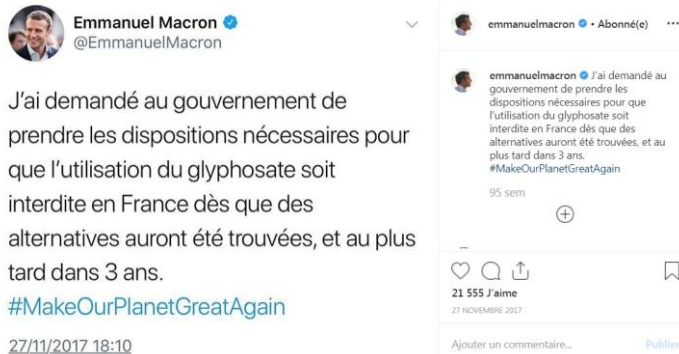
Emmanuel Macron
@EmmanuelMacron

J'ai demandé au gouvernement de prendre les dispositions nécessaires pour que l'utilisation du glyphosate soit interdite en France dès que des alternatives auront été trouvées, et au plus tard dans 3 ans.
#MakeOurPlanetGreatAgain

27/11/2017 18:10

emmanuelmacron • Abonné(e) ...

emmanuelmacron J'ai demandé au gouvernement de prendre les dispositions nécessaires pour que l'utilisation du glyphosate soit interdite en France dès que des alternatives auront été trouvées, et au plus tard dans 3 ans.
#MakeOurPlanetGreatAgain

95 sem

21 555 J'aime
27 NOVEMBRE 2017

Ajouter un commentaire...
Publier